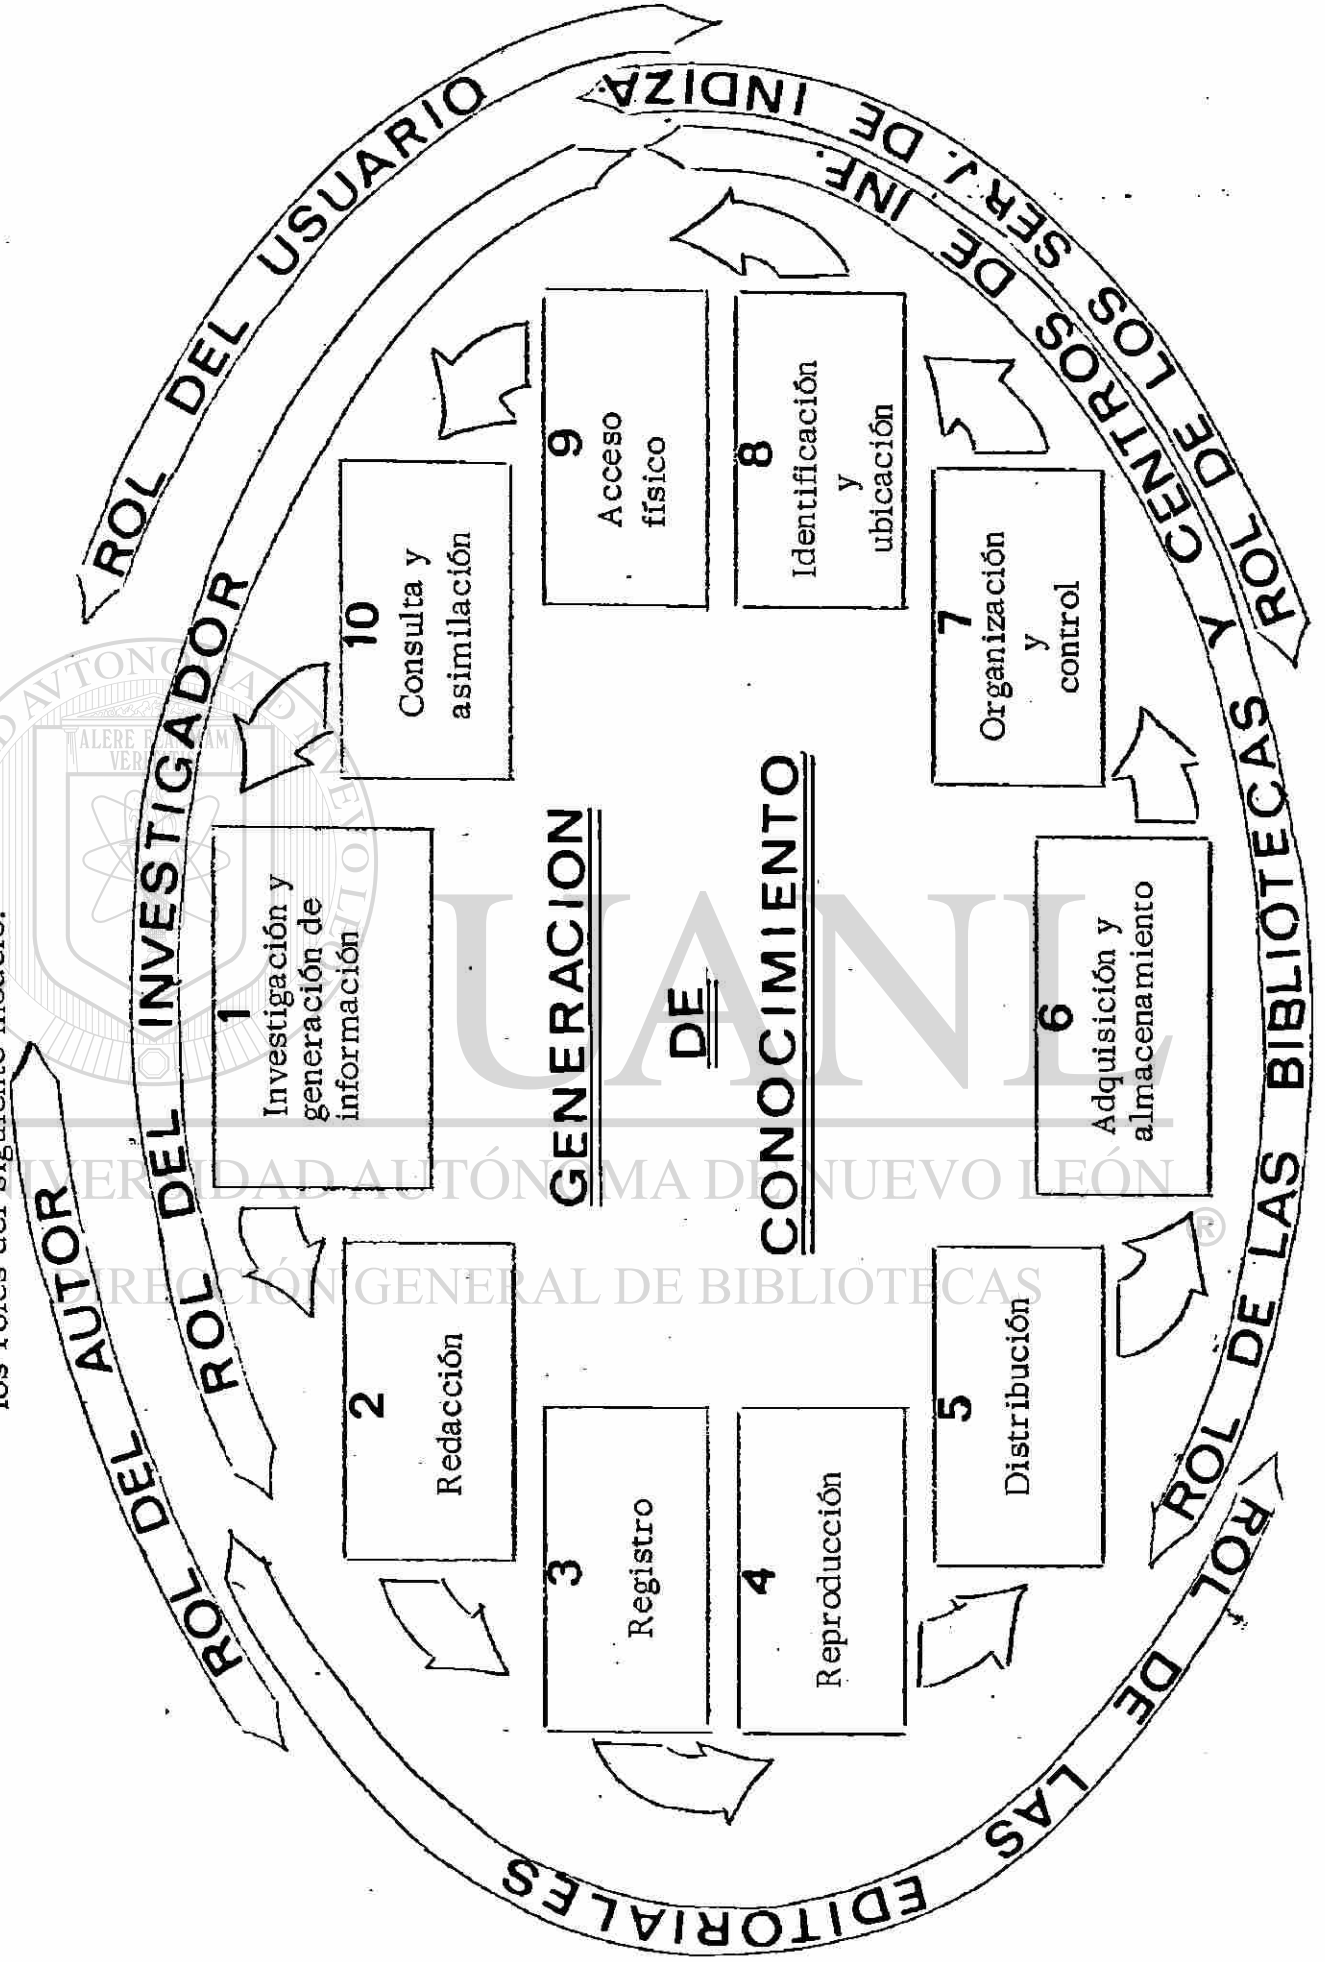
los roles del siguiente modelo:

ROL DEL AUTOR
ROL DEL INVESTIGADOR
ROL DEL USUARIO
ROL DE LOS SERV. DE INF. DE INDIZA
ROL DE LOS CENTROS Y
ROL DE LAS BIBLIOTECAS
ROL DE LAS EDITORIALES

1 Investigación y generación de información
2 Redacción
3 Registro
4 Reproducción
5 Distribución
6 Adquisición y almacenamiento
7 Organización y control
8 Identificación y ubicación
9 Acceso físico
10 Consulta y asimilación

GENERACION DE CONOCIMIENTO

ALERE FLAMMAM VERITATIS
UANL
UNIVERSIDAD AUTÓNOMA DE NUEVO LEÓN
®
DIRECCIÓN GENERAL DE BIBLIOTECAS